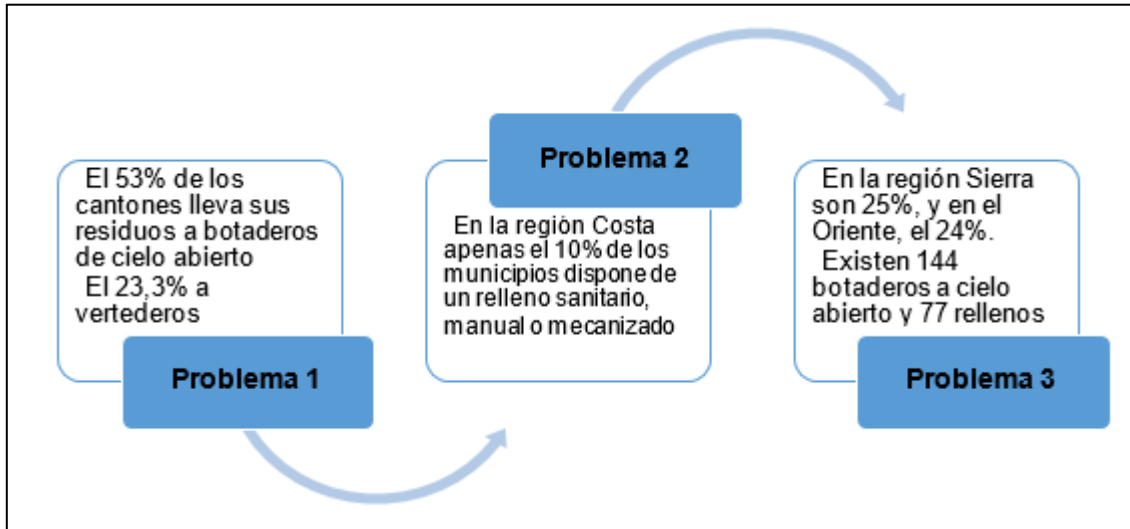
El 53% de los cantones lleva sus residuos a botaderos de cielo abierto
El 23,3% a vertederos

Problema 1

Problema 2

En la región Costa apenas el 10% de los municipios dispone de un relleno sanitario, manual o mecanizado

En la región Sierra son 25%, y en el Oriente, el 24%.
Existen 144 botaderos a cielo abierto y 77 rellenos

Problema 3